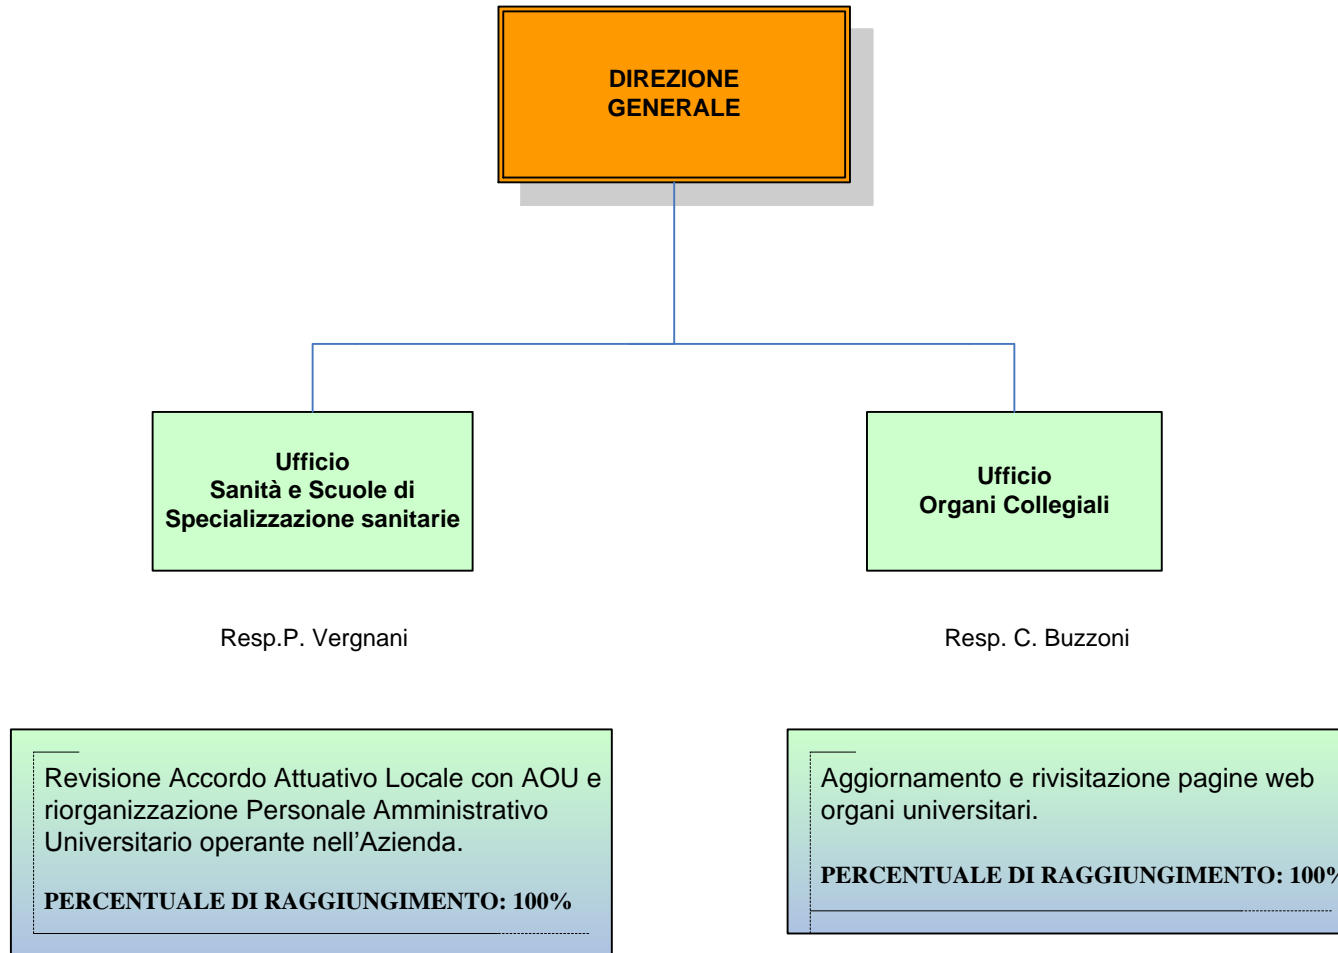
DIREZIONE GENERALE

Ufficio
Sanità e Scuole di Specializzazione sanitarie

Ufficio
Organi Collegiali

Resp.P. Vergnani

Resp. C. Buzzoni

Revisione Accordo Attuativo Locale con AOU e riorganizzazione Personale Amministrativo Universitario operante nell'Azienda.

PERCENTUALE DI RAGGIUNGIMENTO: 100%

Aggiornamento e rivisitazione pagine web organi universitari.

PERCENTUALE DI RAGGIUNGIMENTO: 100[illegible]